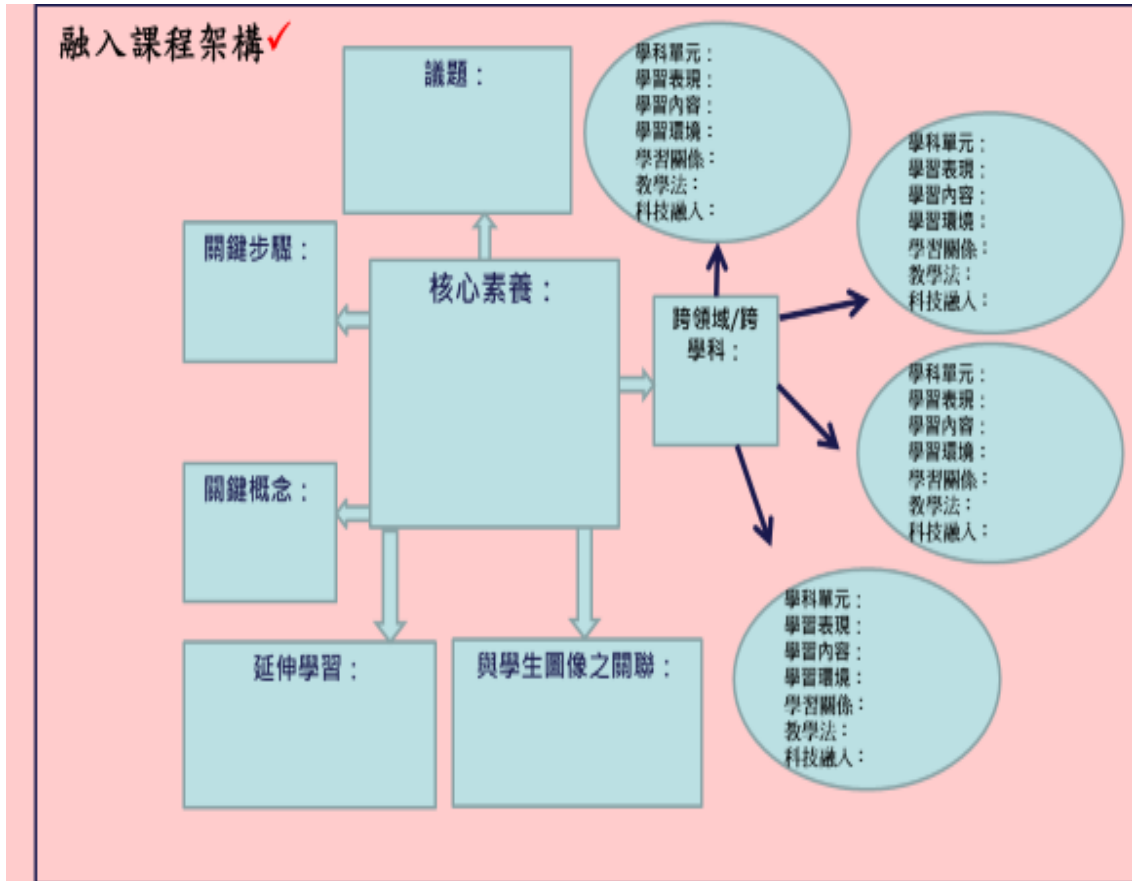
融入課程架構✓

議題：

關鍵步驟：

核心素養：

關鍵概念：

延伸學習：

與學生圖像之關聯：

跨領域/跨學科：

學科單元：
學習表現：
學習內容：
學習環境：
學習關係：
教學法：
科技融入：

學科單元：
學習表現：
學習內容：
學習環境：
學習關係：
教學法：
科技融入：

學科單元：
學習表現：
學習內容：
學習環境：
學習關係：
教學法：
科技融入：

學科單元：
學習表現：
學習內容：
學習環境：
學習關係：
教學法：
科技融入：